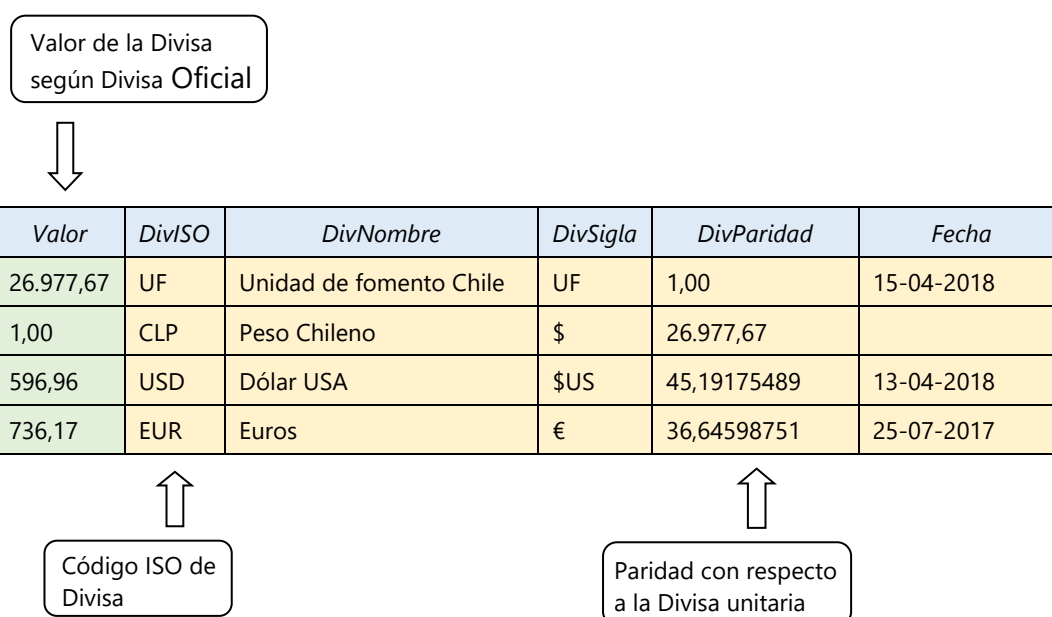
Valor de la Divisa según Divisa Oficial

| Valor | DivISO | DivNombre | DivSigla | DivParidad | Fecha |
|---|---|---|---|---|---|
| 26.977,67 | UF | Unidad de fomento Chile | UF | 1,00 | 15-04-2018 |
| 1,00 | CLP | Peso Chileno | $ | 26.977,67 | |
| 596,96 | USD | Dólar USA | $US | 45,19175489 | 13-04-2018 |
| 736,17 | EUR | Euros | € | 36,64598751 | 25-07-2017 |

Código ISO de Divisa

Paridad con respecto a la Divisa unitaria